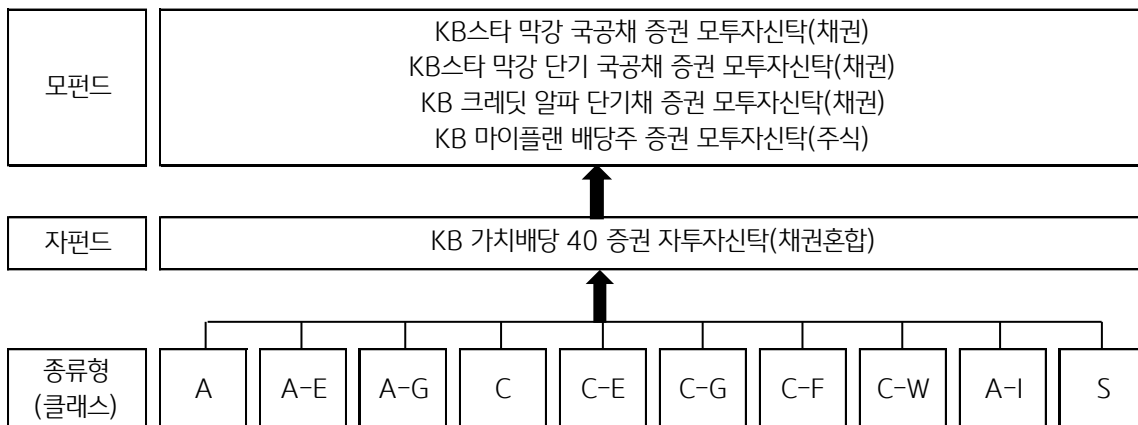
모펀드

KB스타 막강 국공채 증권 모투자신탁(채권)
KB스타 막강 단기 국공채 증권 모투자신탁(채권)
KB 크레딧 알파 단기채 증권 모투자신탁(채권)
KB 마이플랜 배당주 증권 모투자신탁(주식)

자펀드

KB 가치배당 40 증권 자투자신탁(채권혼합)

종류형
(클래스)

| A | A-E | A-G | C | C-E | C-G | C-F | C-W | A-I | S |
|---|---|---|---|---|---|---|---|---|---|